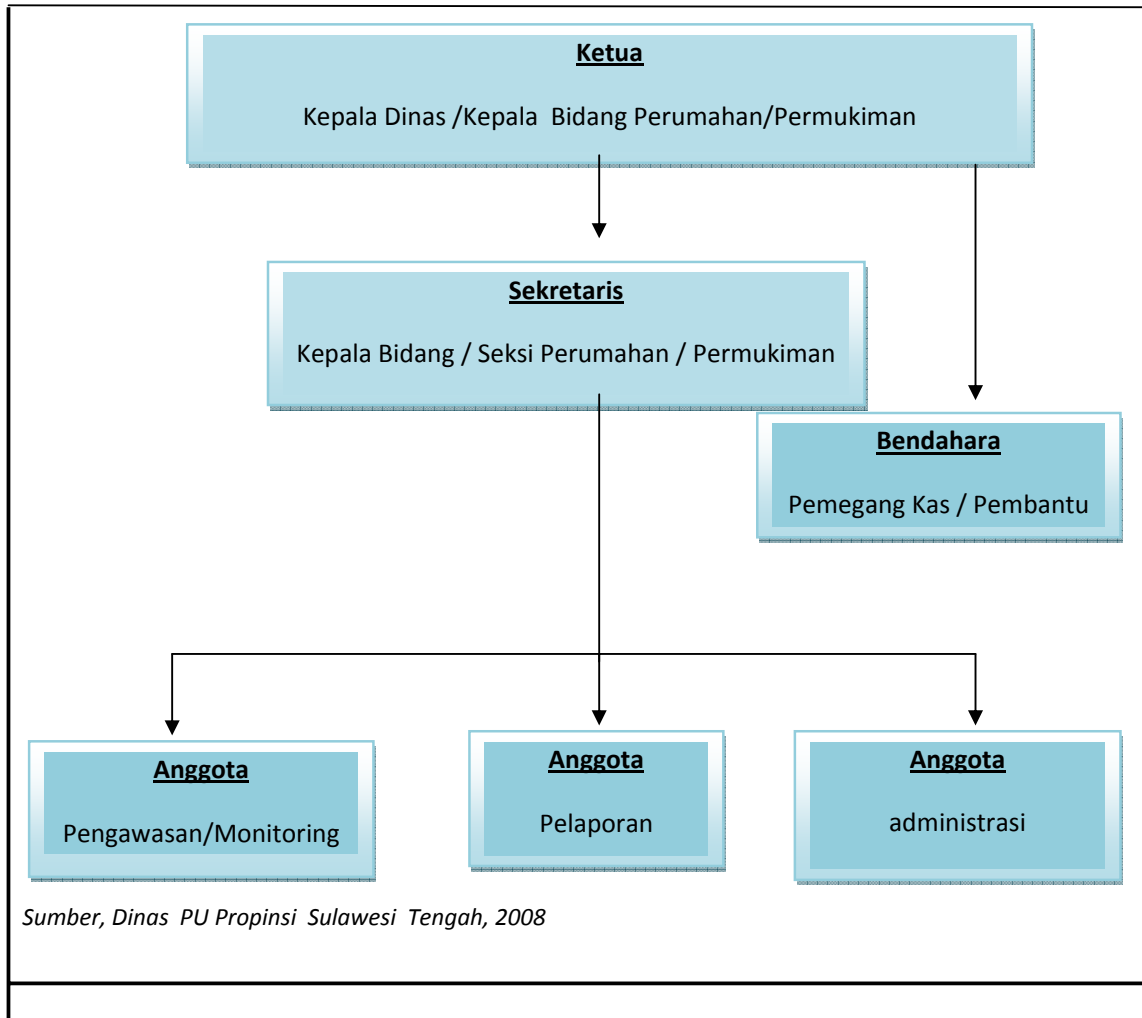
Ketua

Kepala Dinas /Kepala Bidang Perumahan/Permukiman

Sekretaris

Kepala Bidang / Seksi Perumahan / Permukiman

Bendahara

Pemegang Kas / Pembantu

Anggota

Pengawasan/Monitoring

Anggota

Pelaporan

Anggota

administrasi

Sumber, Dinas PU Propinsi Sulawesi Tengah, 2008